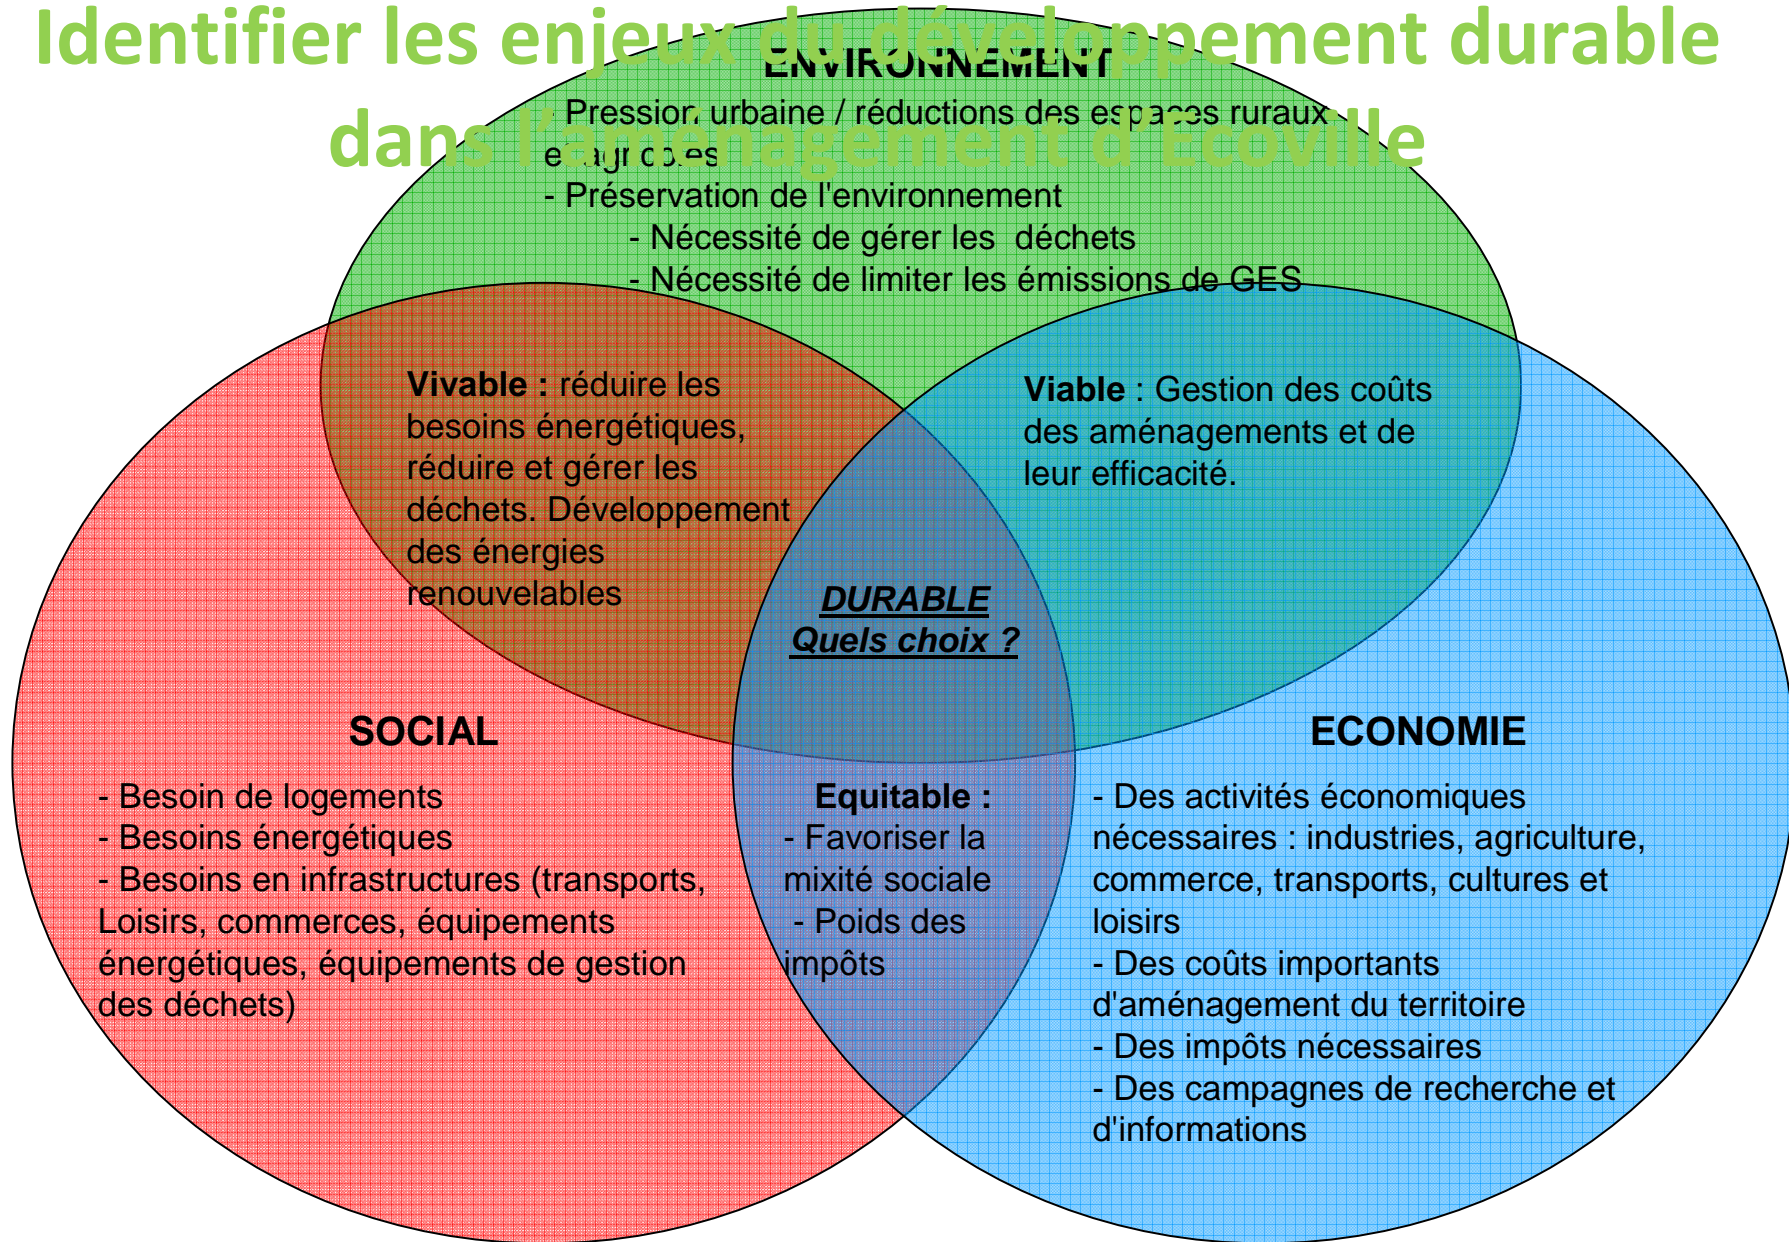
Identifier les enjeux du développement durable dans l'aménagement d'Ecoville

ENVIRONNEMENT
- Pression urbaine / réductions des espaces ruraux et agricoles
- Préservation de l'environnement
- Nécessité de gérer les déchets
- Nécessité de limiter les émissions de GES

**Vivable :** réduire les besoins énergétiques, réduire et gérer les déchets. Développement des énergies renouvelables

**Viable** : Gestion des coûts des aménagements et de leur efficacité.

DURABLE
Quels choix ?

SOCIAL
- Besoin de logements
- Besoins énergétiques
- Besoins en infrastructures (transports, Loisirs, commerces, équipements énergétiques, équipements de gestion des déchets)

Equitable :
- Favoriser la mixité sociale
- Poids des impôts

ECONOMIE
- Des activités économiques nécessaires : industries, agriculture, commerce, transports, cultures et loisirs
- Des coûts importants d'aménagement du territoire
- Des impôts nécessaires
- Des campagnes de recherche et d'informations